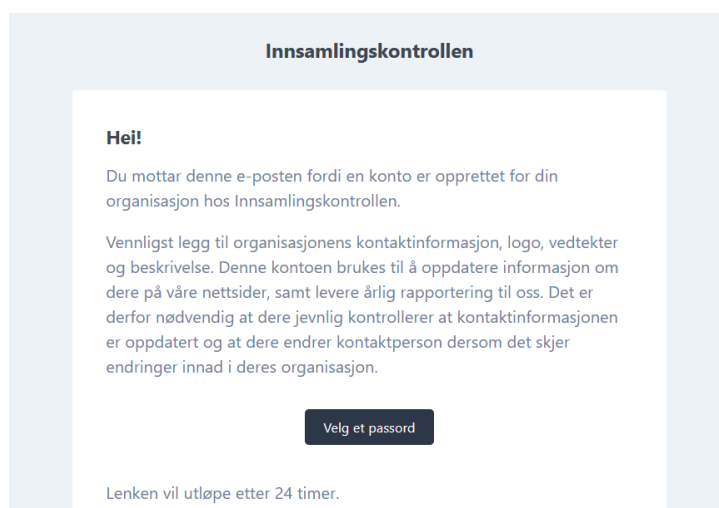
Innsamlingskontrollen

Hei!

Du mottar denne e-posten fordi en konto er opprettet for din organisasjon hos Innsamlingskontrollen.

Vennligst legg til organisasjonens kontaktinformasjon, logo, vedtekter og beskrivelse. Denne kontoen brukes til å oppdatere informasjon om dere på våre nettsider, samt levere årlig rapportering til oss. Det er derfor nødvendig at dere jevnlig kontrollerer at kontaktinformasjonen er oppdatert og at dere endrer kontaktperson dersom det skjer endringer innad i deres organisasjon.

Velg et passord

Lenken vil utløpe etter 24 timer.